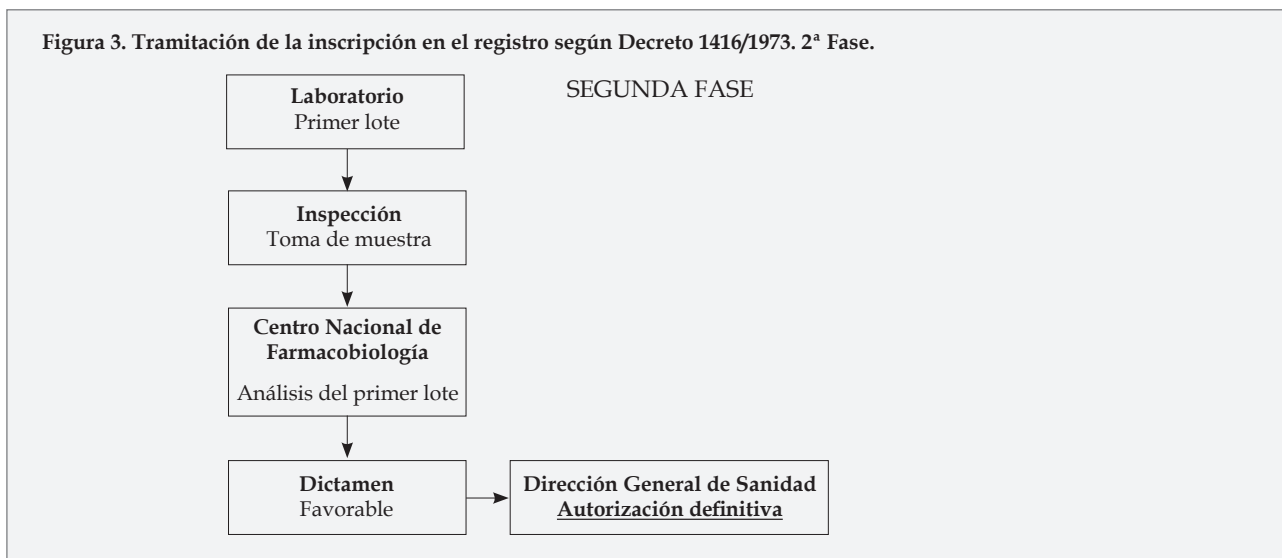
Figura 3. Tramitación de la inscripción en el registro según Decreto 1416/1973. 2ª Fase.

SEGUNDA FASE

Laboratorio
Primer lote

Inspección
Toma de muestra

Centro Nacional de Farmacobiología
Análisis del primer lote

Dictamen
Favorable

Dirección General de Sanidad
Autorización definitiva